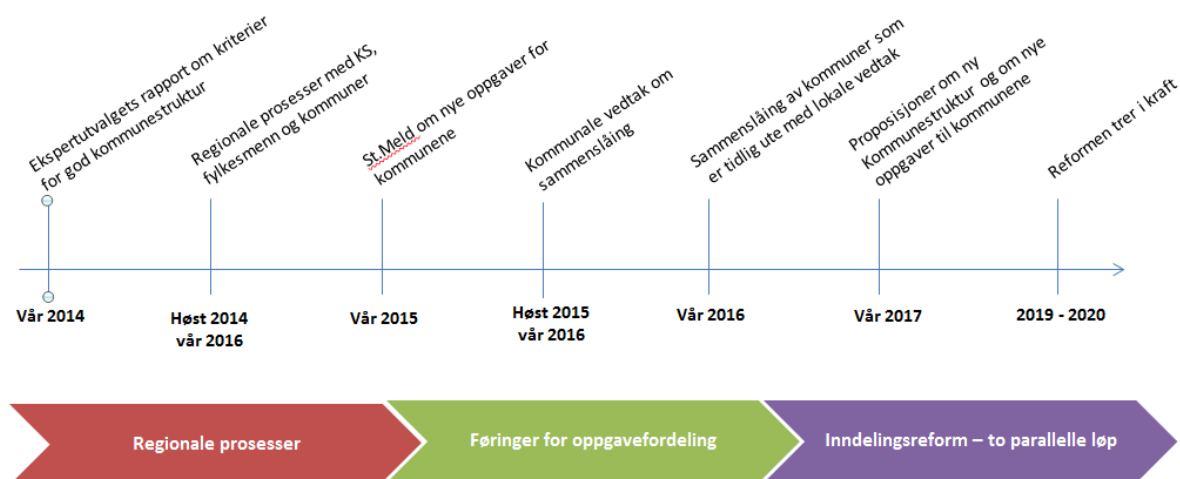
Ekspertutvalgets rapport om kriterier for god kommunestruktur

Regionale prosesser med KS, fylkesmenn og kommuner

St Meld om nye oppgaver for kommunene

Kommunale vedtak om sammenslåing

Sammenslåing av kommuner som er tidlig ute med lokale vedtak

Proposisjoner om ny Kommunestruktur og om nye oppgaver til kommunene

Reformen trer i kraft

Vår 2014

Høst 2014 vår 2016

Vår 2015

Høst 2015 vår 2016

Vår 2016

Vår 2017

2019 - 2020

Regionale prosesser

Føringer for oppgavefordeling

Inndelingsreform – to parallelle løp